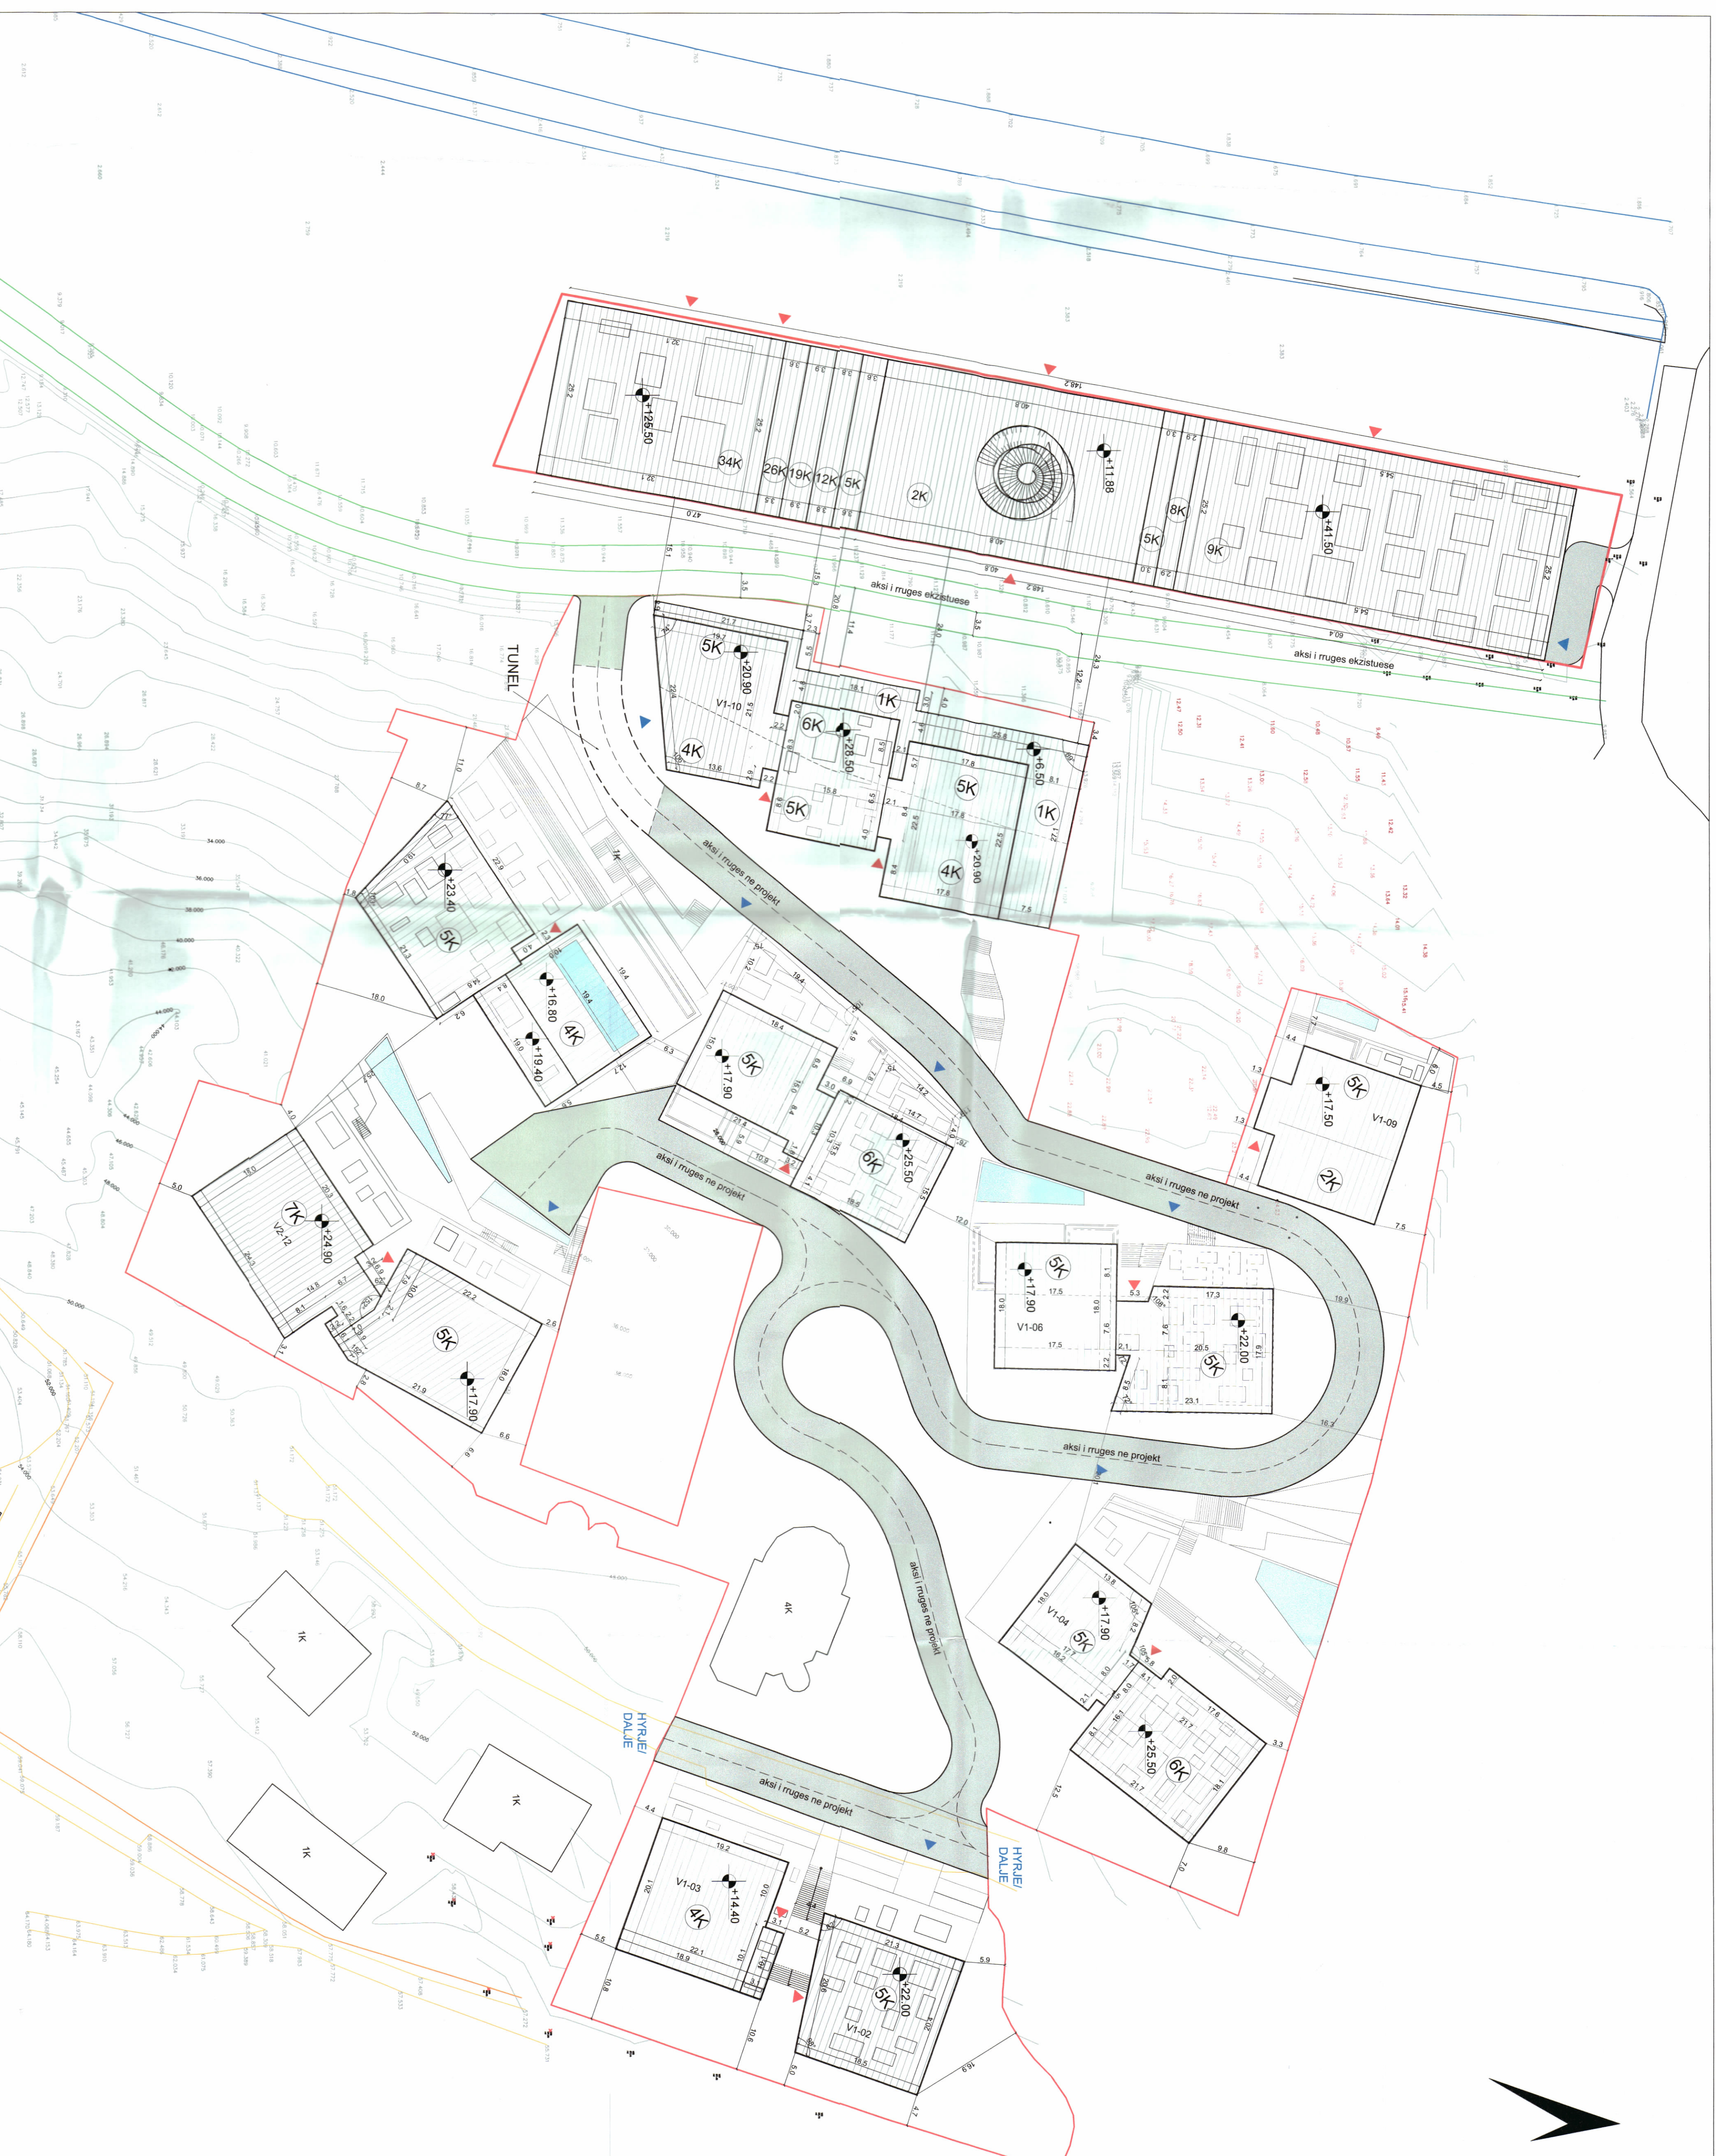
32.1
25.2
+125.50
34K
26K
19K
12K
5K
2K
+11.88
148.2
40.8
8K
5K
9K
+41.50
25.2
54.5
47.0
40.8
148.2
aksi i rruges ekzistuese
aksi i rruges ekzistuese
60.4
TUNEL
21.7
5K
+20.90
V1-10
4K
13.6
6K
+26.50
1K
25.8
+6.50
5K
15.8
5K
17.8
1K
4K
+20.90
17.8
7.5
aksi i rruges ne projekt
+23.40
5K
21.3
18.0
19.4
+16.80
4K
+19.40
18.4
5K
+17.90
14.2
14.7
6K
+25.50
aksi i rruges ne projekt
5K
+17.50
V1-09
2K
aksi i rruges ne projekt
7.5
7K
V2-12
+24.90
18.0
5.0
22.2
5K
+17.90
21.9
5K
+17.90
17.5
V1-06
17.5
17.3
+22.00
5K
20.5
23.1
aksi i rruges ne projekt
19.9
16.3
aksi i rruges ne projekt
4K
+17.90
V1-04
5K
+25.50
6K
21.7
1K
1K
1K
HYRJE/
DALJE
aksi i rruges ne projekt
HYRJE/
DALJE
V1-03
+14.40
4K
19.2
22.1
18.9
+22.00
5K
V1-02
21.3
18.5
9.8